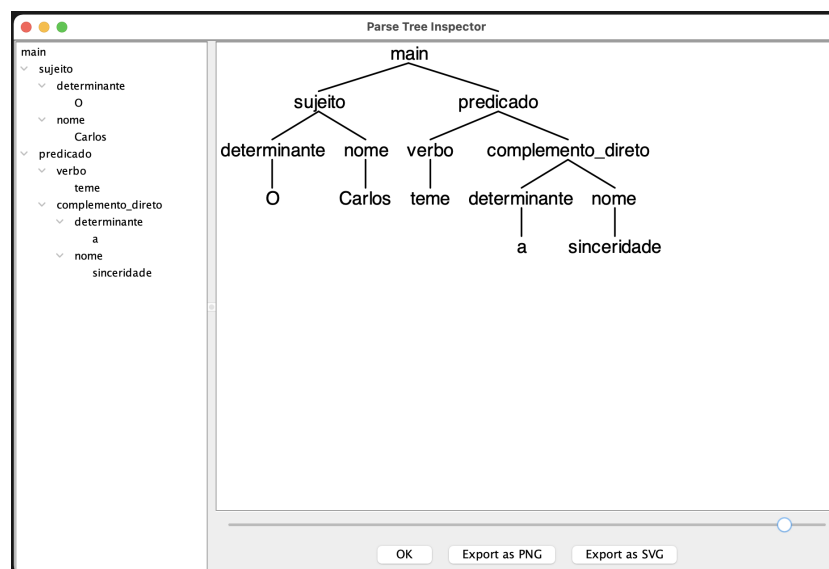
Parse Tree Inspector

main
sujeito
determinante
O
nome
Carlos
predicado
verbo
teme
complemento_direto
determinante
a
nome
sinceridade

main
sujeito
predicado
determinante
nome
verbo
complemento_direto
O
Carlos
teme
determinante
nome
a
sinceridade

OK
Export as PNG
Export as SVG